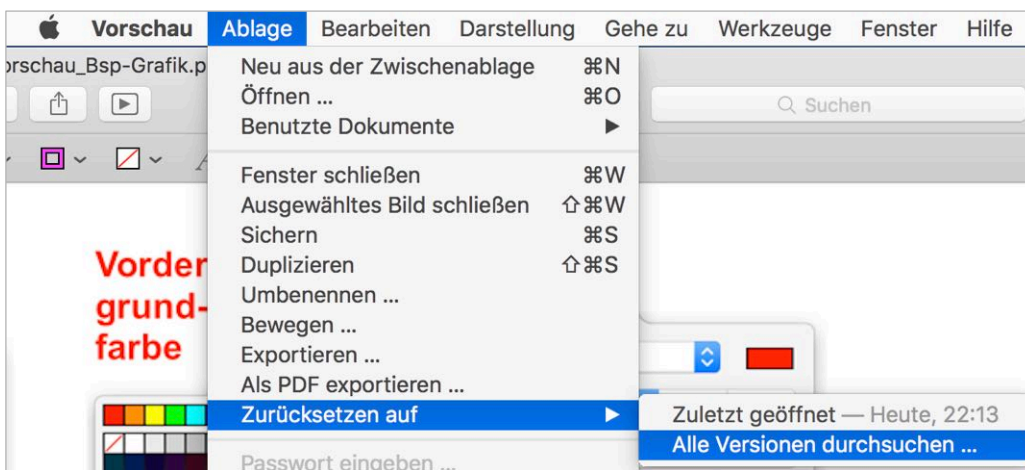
Vorschau Ablage Bearbeiten Darstellung Gehe zu Werkzeuge Fenster Hilfe

orschau_Bsp-Grafik.p

Suchen

Neu aus der Zwischenablage ⌘N
Öffnen … ⌘O
Benutzte Dokumente ▶

Fenster schließen ⌘W
Ausgewähltes Bild schließen ⇧⌘W
Sichern ⌘S
Duplizieren ⇧⌘S
Umbenennen …
Bewegen …
Exportieren …
Als PDF exportieren …
Zurücksetzen auf ▶

Passwort eingeben …

Zuletzt geöffnet — Heute, 22:13
Alle Versionen durchsuchen …

Vorder
grund-
farbe